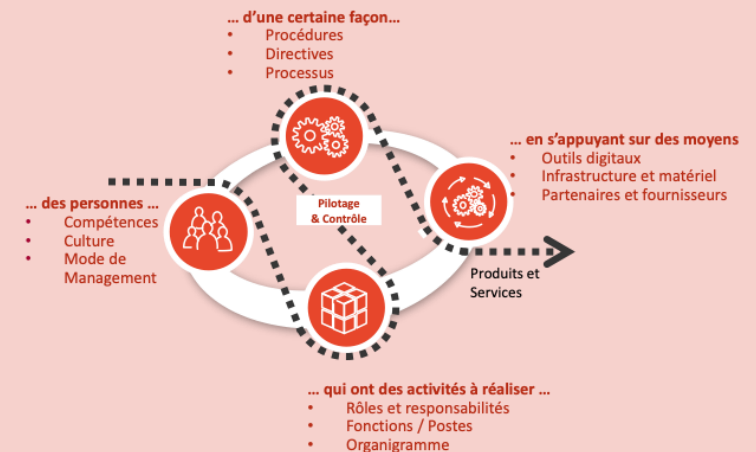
… d'une certaine façon…
• Procédures
• Directives
• Processus

… en s'appuyant sur des moyens
• Outils digitaux
• Infrastructure et matériel
• Partenaires et fournisseurs

… des personnes …
• Compétences
• Culture
• Mode de Management

Pilotage & Contrôle

Produits et Services

… qui ont des activités à réaliser …
• Rôles et responsabilités
• Fonctions / Postes
• Organigramme